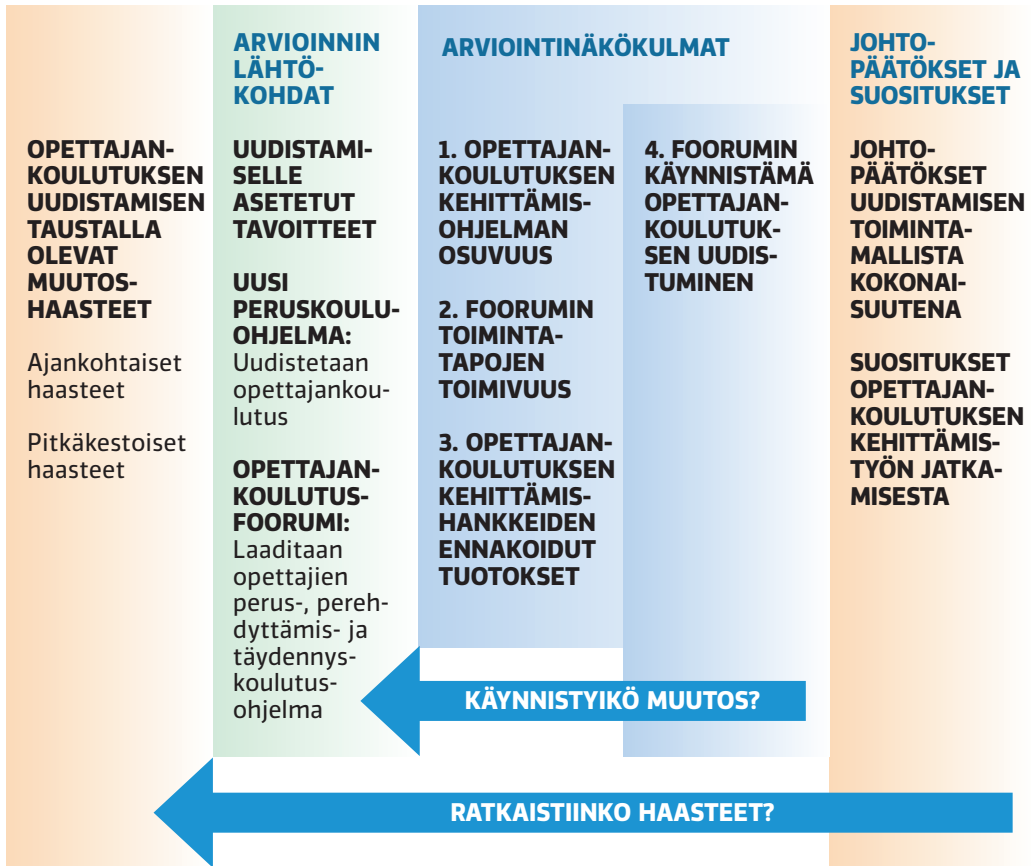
OPETTAJANKOULUTUKSEN UUDISTAMISEN TAUSTALLA OLEVAT MUUTOSHAASTEET

Ajankohtaiset haasteet

Pitkäkestoiset haasteet

ARVIOINNIN LÄHTÖKOHDAT

UUDISTAMISELLE ASETETUT TAVOITTEET

UUSI PERUSKOULUOHJELMA: Uudistetaan opettajankoulutus

OPETTAJANKOULUTUSFOORUMI: Laaditaan opettajien perus-, perehdyttämis- ja täydennyskoulutusohjelma

ARVIOINTINÄKÖKULMAT

1. OPETTAJANKOULUTUKSEN KEHITTÄMISOHJELMAN OSUVUUS

2. FOORUMIN TOIMINTATAPOJEN TOIMIVUUS

3. OPETTAJANKOULUTUKSEN KEHITTÄMISHANKKEIDEN ENNAKOIDUT TUOTOKSET

4. FOORUMIN KÄYNNISTÄMÄ OPETTAJANKOULUTUKSEN UUDISTUMINEN

JOHTOPÄÄTÖKSET JA SUOSITUKSET

JOHTOPÄÄTÖKSET UUDISTAMISEN TOIMINTAMALLISTA KOKONAISUUTENA

SUOSITUKSET OPETTAJANKOULUTUKSEN KEHITTÄMISTYÖN JATKAMISESTA

KÄYNNISTYIKÖ MUUTOS?

RATKAISTIINKO HAASTEET?